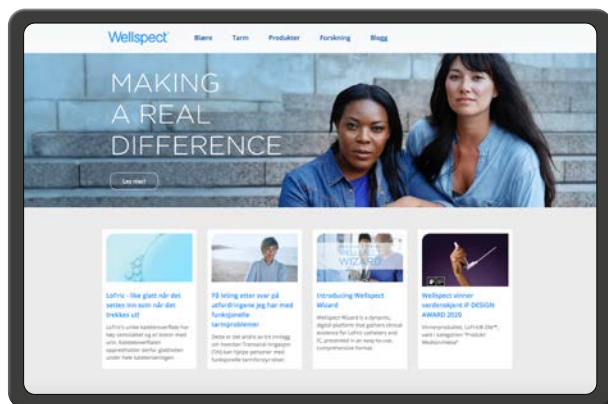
Wellspect Blære Tarm Produkter Forskning Blogg

MAKING A REAL DIFFERENCE

Les mer

LoFric - like glatt når det settes inn som når det trekkes ut!

LoFric's unike kateteroverflate har høy samsvar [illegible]

På leting etter svar på utfordringene jeg har med funksjonelle tarmproblemer

Dette er det andre av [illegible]

Introducing Wellspect Wizard

Wellspect Wizard is a dynamic, digital platform that gathers clinical evidence for LoFric catheters and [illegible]

Wellspect vinner verdenskjent iF DESIGN AWARD 2020

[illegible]